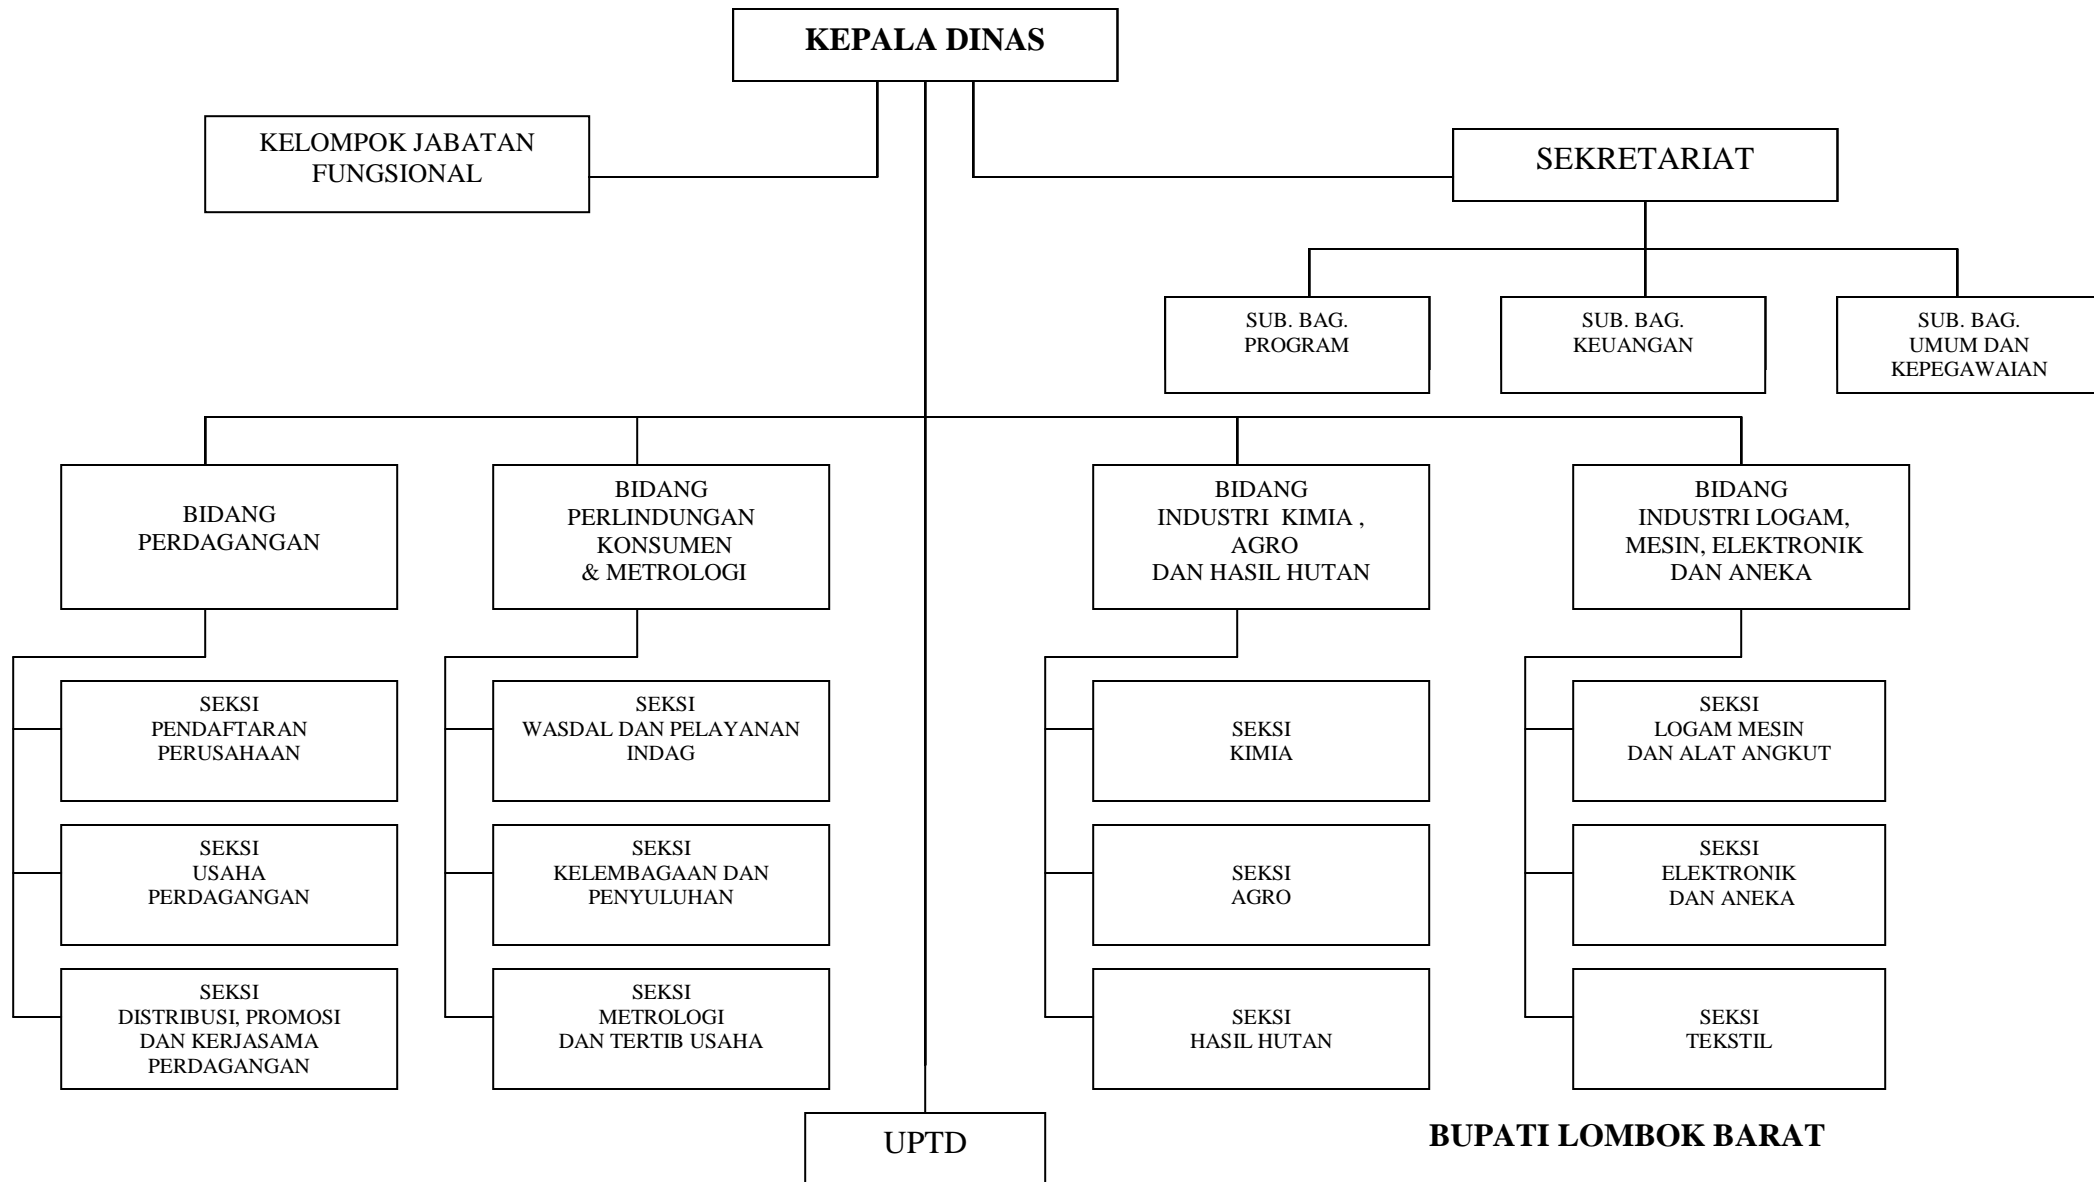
KEPALA DINAS

KELOMPOK JABATAN FUNGSIONAL

SEKRETARIAT

SUB. BAG. PROGRAM

SUB. BAG. KEUANGAN

SUB. BAG. UMUM DAN KEPEGAWAIAN

BIDANG PERDAGANGAN

SEKSI PENDAFTARAN PERUSAHAAN

SEKSI USAHA PERDAGANGAN

SEKSI DISTRIBUSI, PROMOSI DAN KERJASAMA PERDAGANGAN

BIDANG PERLINDUNGAN KONSUMEN & METROLOGI

SEKSI WASDAL DAN PELAYANAN INDAG

SEKSI KELEMBAGAAN DAN PENYULUHAN

SEKSI METROLOGI DAN TERTIB USAHA

BIDANG INDUSTRI KIMIA , AGRO DAN HASIL HUTAN

SEKSI KIMIA

SEKSI AGRO

SEKSI HASIL HUTAN

BIDANG INDUSTRI LOGAM, MESIN, ELEKTRONIK DAN ANEKA

SEKSI LOGAM MESIN DAN ALAT ANGKUT

SEKSI ELEKTRONIK DAN ANEKA

SEKSI TEKSTIL

UPTD

BUPATI LOMBOK BARAT